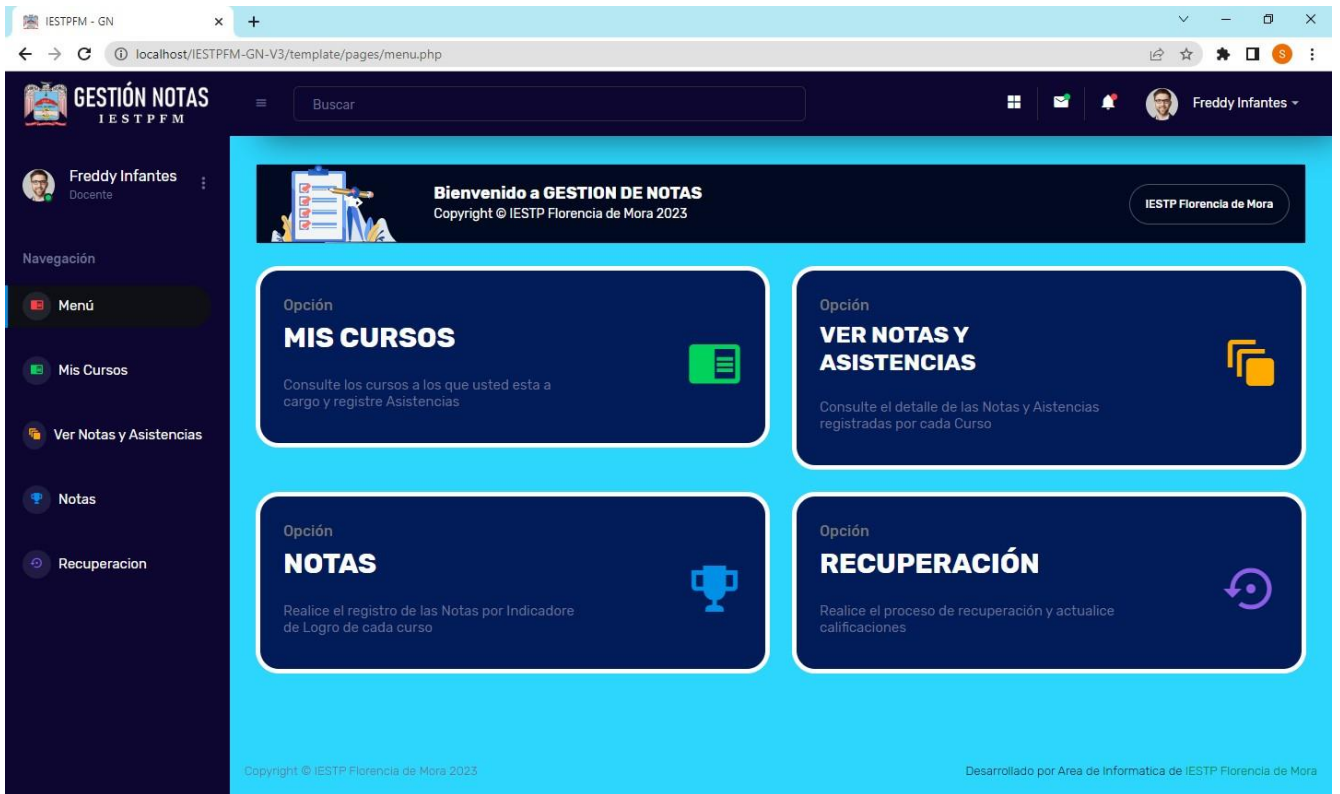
IESTPFM - GN ×
+
localhost/IESTPFM-GN-V3/template/pages/menu.php
S

GESTIÓN NOTAS
IESTPFM

Buscar

Freddy Infantes

Freddy Infantes
Docente

Navegación

Menú

Mis Cursos

Ver Notas y Asistencias

Notas

Recuperacion

Bienvenido a GESTION DE NOTAS
Copyright © IESTP Florencia de Mora 2023

IESTP Florencia de Mora

Opción
MIS CURSOS
Consulte los cursos a los que usted esta a cargo y registre Asistencias

Opción
VER NOTAS Y ASISTENCIAS
Consulte el detalle de las Notas y Aistencias registradas por cada Curso

Opción
NOTAS
Realice el registro de las Notas por Indicadore de Logro de cada curso

Opción
RECUPERACIÓN
Realice el proceso de recuperación y actualice calificaciones

Copyright © IESTP Florencia de Mora 2023

Desarrollado por Area de Informatica de IESTP Florencia de Mora